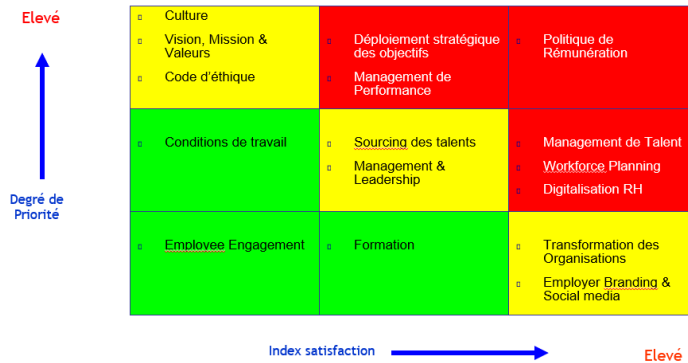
Elevé

Degré de Priorité

| | | |
|---|---|---|
| Culture<br>Vision, Mission & Valeurs<br>Code d'éthique | Déploiement stratégique des objectifs<br>Management de Performance | Politique de Rémunération |
| Conditions de travail | Sourcing des talents<br>Management & Leadership | Management de Talent<br>Workforce Planning<br>Digitalisation RH |
| Employee Engagement | Formation | Transformation des Organisations<br>Employer Branding & Social media |

Index satisfaction

Elevé